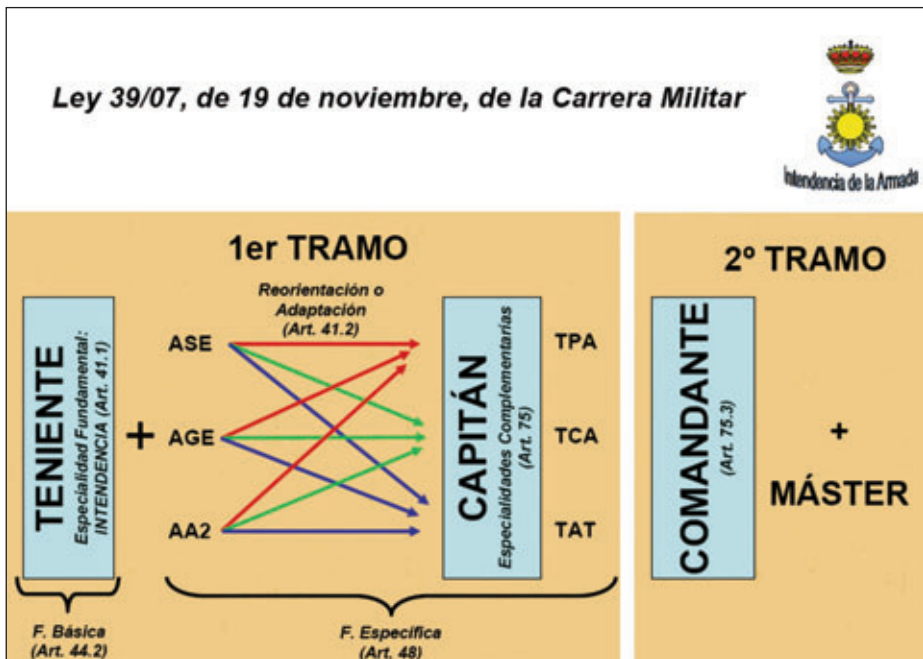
Ley 39/07, de 19 de noviembre, de la Carrera Militar

Intendencia de la Armada

1er TRAMO

TENIENTE
Especialidad Fundamental: INTENDENCIA (Art. 41.1)

+

Reorientación o Adaptación (Art. 41.2)

ASE
AGE
AA2

CAPITÁN
Especialidades Complementarias (Art. 75)

TPA
TCA
TAT

F. Básica (Art. 44.2)

F. Específica (Art. 48)

2º TRAMO

COMANDANTE
(Art. 75.3)

+

MÁSTER